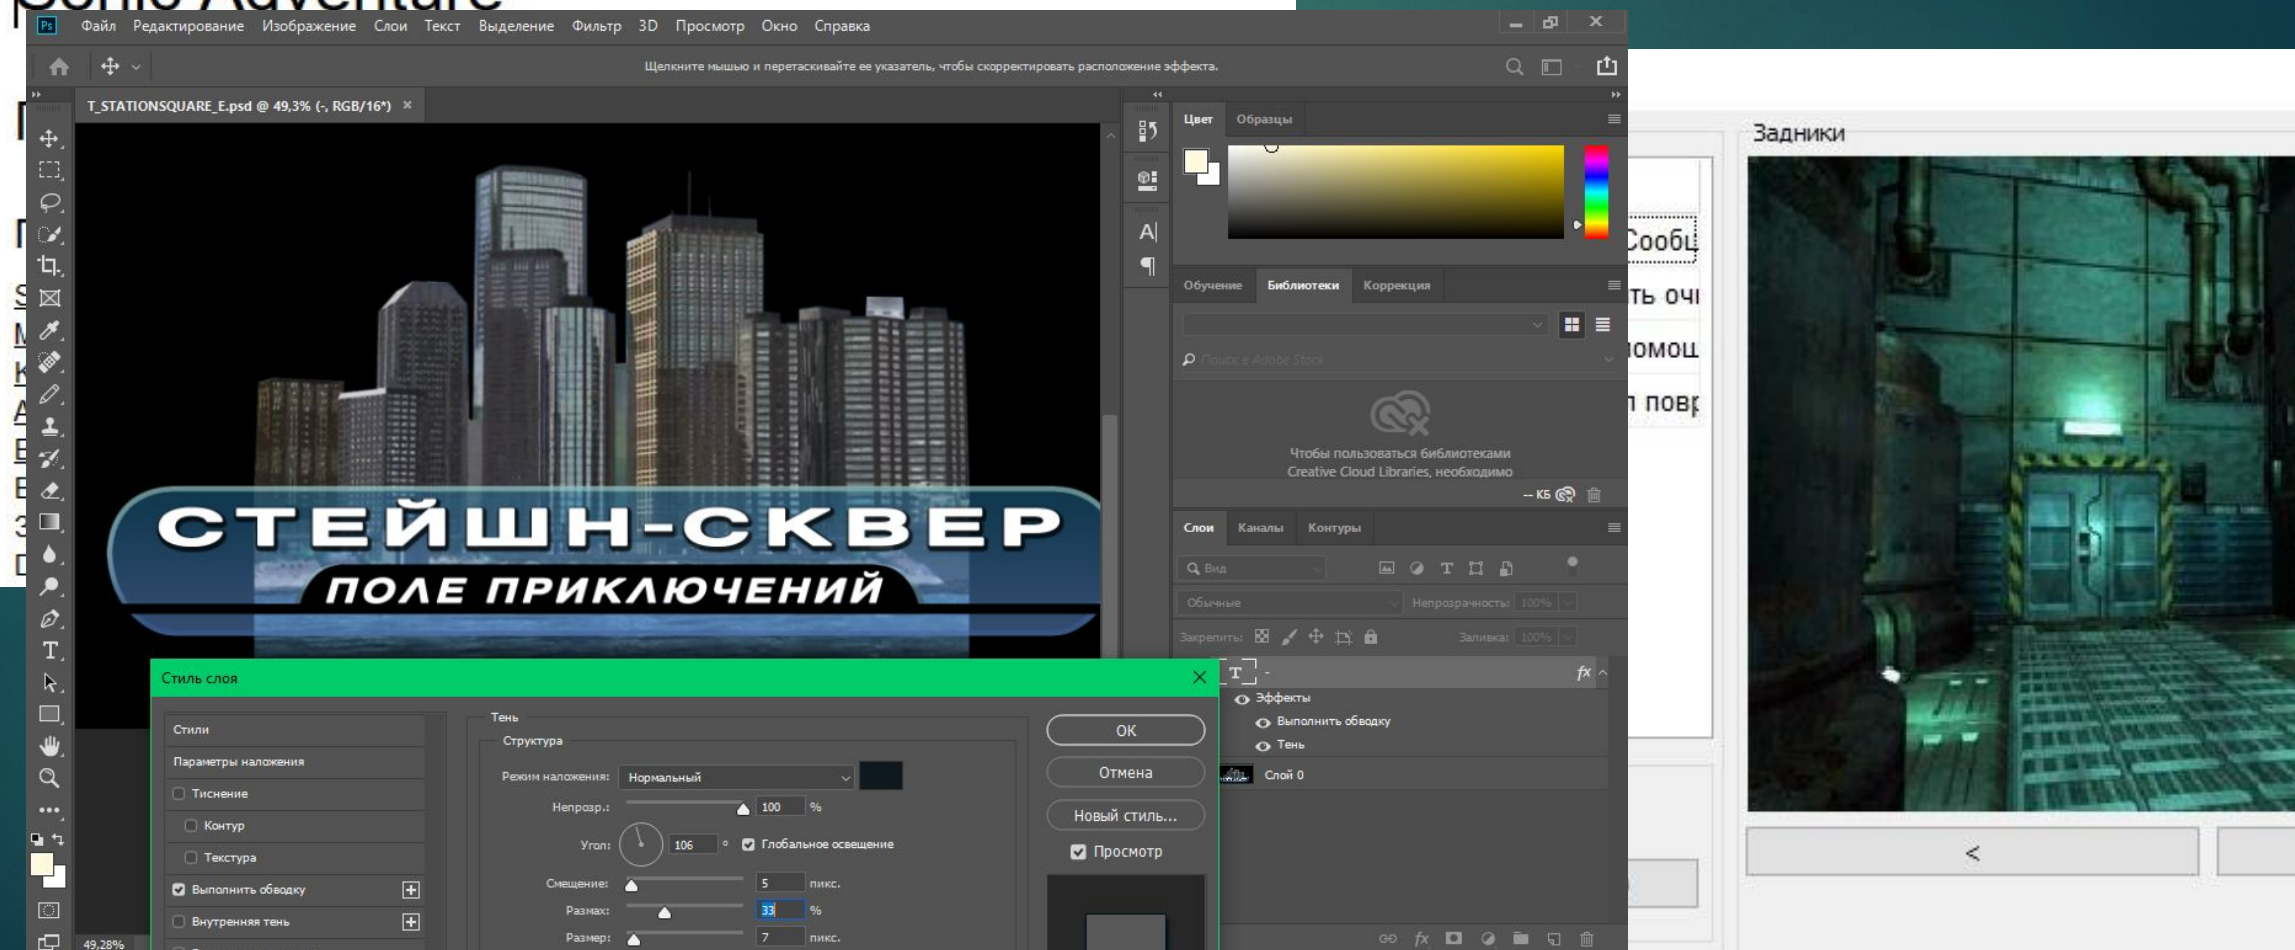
Файл Редактирование Изображение Слои Текст Выделение Фильтр 3D Просмотр Окно Справка

Щелкните мышью и перетаскивайте ее указатель, чтобы скорректировать расположение эффекта.

T_STATIONSQUARE_E.psd @ 49,3% (-, RGB/16*) ×

СТЕЙШН-СКВЕР
ПОЛЕ ПРИКЛЮЧЕНИЙ

Цвет Образцы

Обучение Библиотеки Коррекция

Поиск в Adobe Stock

Чтобы пользоваться библиотеками Creative Cloud Libraries, необходимо

-- КБ

Слои Каналы Контуры

Вид

Обычные Непрозрачность: 100%

Закрепить: Заливка: 100%

Эффекты
Выполнить обводку
Тень
Слой 0

Стиль слоя

Стили
Параметры наложения
Тиснение
Контур
Текстура
Выполнить обводку
Внутренняя тень

Тень
Структура
Режим наложения: Нормальный
Непрозр.: 100 %
Угол: 106 ° Глобальное освещение
Смещение: 5 пикс.
Размах: 33 %
Размер: 7 пикс.

OK
Отмена
Новый стиль...
Просмотр

49,28%

Задники

Сообщ
ть очи
омощ
п повр

<